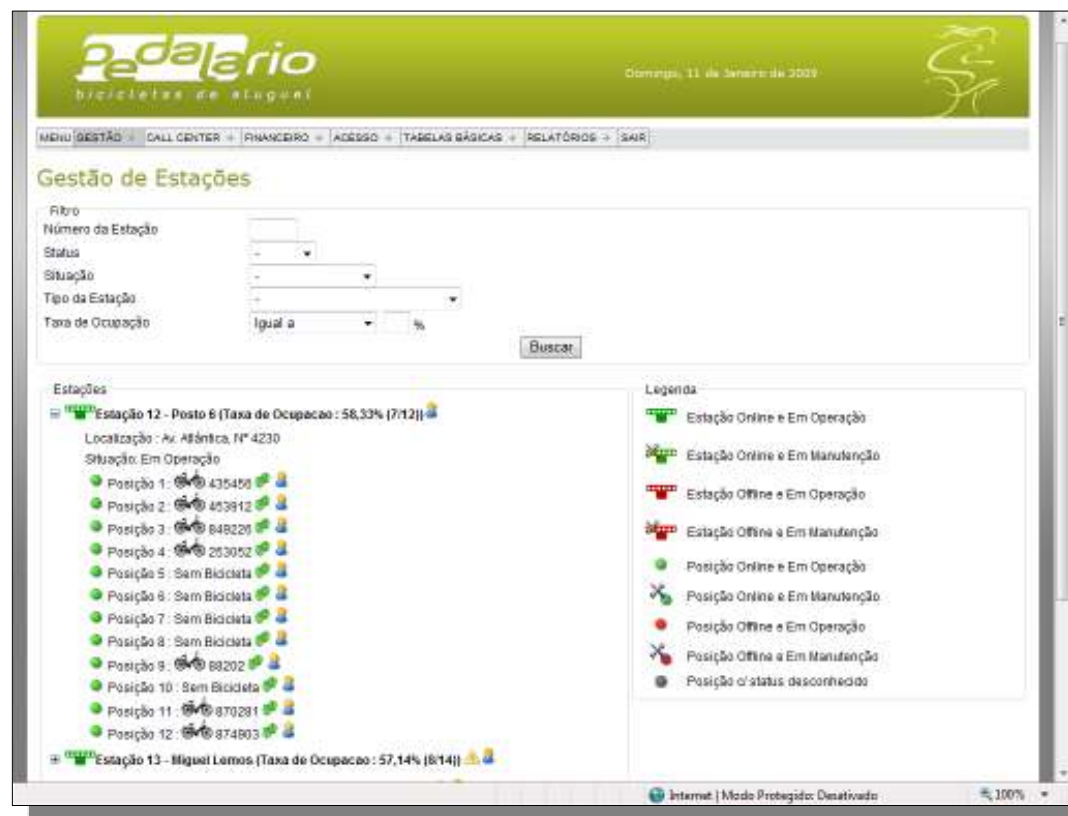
Pedalario
bicicletas de aluguel

Domingo, 11 de Janeiro de 2009

MENU GESTÃO + CALL CENTER + FINANCEIRO + ACESSO + TABELAS BÁSICAS + RELATÓRIOS + SAIR

Gestão de Estações

Filtro
Número da Estação
Status -
Situação -
Tipo da Estação -
Taxa de Ocupação Igual a %
Buscar

Estações
Estação 12 - Posto 6 (Taxa de Ocupacao : 58,33% (7/12))
Localização : Av. Atlântica, Nº 4230
Situação: Em Operação
Posição 1 : 435456
Posição 2 : 453912
Posição 3 : 848226
Posição 4 : 253052
Posição 5 : Sem Bicicleta
Posição 6 : Sem Bicicleta
Posição 7 : Sem Bicicleta
Posição 8 : Sem Bicicleta
Posição 9 : 88202
Posição 10 : Sem Bicicleta
Posição 11 : 870281
Posição 12 : 874803
Estação 13 - Miguel Lemos (Taxa de Ocupacao : 57,14% (8/14))

Legenda
Estação Online e Em Operação
Estação Online e Em Manutenção
Estação Offline e Em Operação
Estação Offline e Em Manutenção
Posição Online e Em Operação
Posição Online e Em Manutenção
Posição Offline e Em Operação
Posição Offline e Em Manutenção
Posição c/ status desconhecido

Internet | Modo Protegido: Desativado
100%